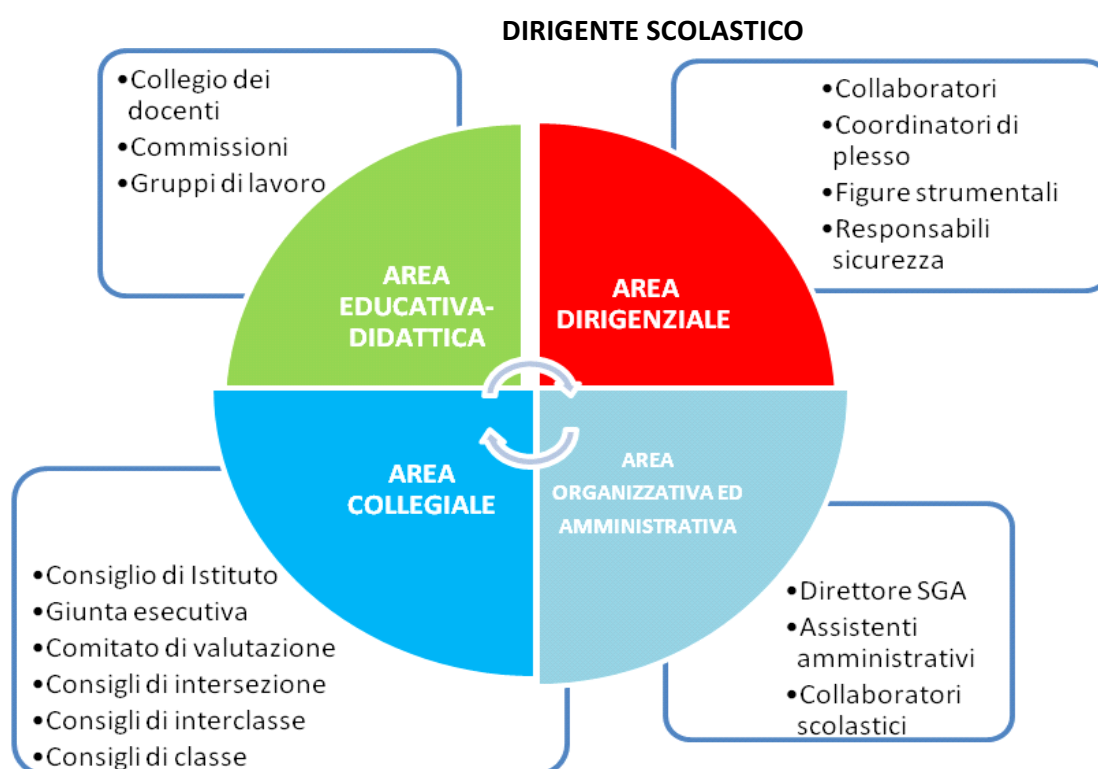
DIRIGENTE SCOLASTICO

•Collegio dei docenti
•Commissioni
•Gruppi di lavoro

•Collaboratori
•Coordinatori di plesso
•Figure strumentali
•Responsabili sicurezza

AREA EDUCATIVA-DIDATTICA

AREA DIRIGENZIALE

AREA COLLEGIALE

AREA ORGANIZZATIVA ED AMMINISTRATIVA

•Consiglio di Istituto
•Giunta esecutiva
•Comitato di valutazione
•Consigli di intersezione
•Consigli di interclasse
•Consigli di classe

•Direttore SGA
•Assistenti amministrativi
•Collaboratori scolastici